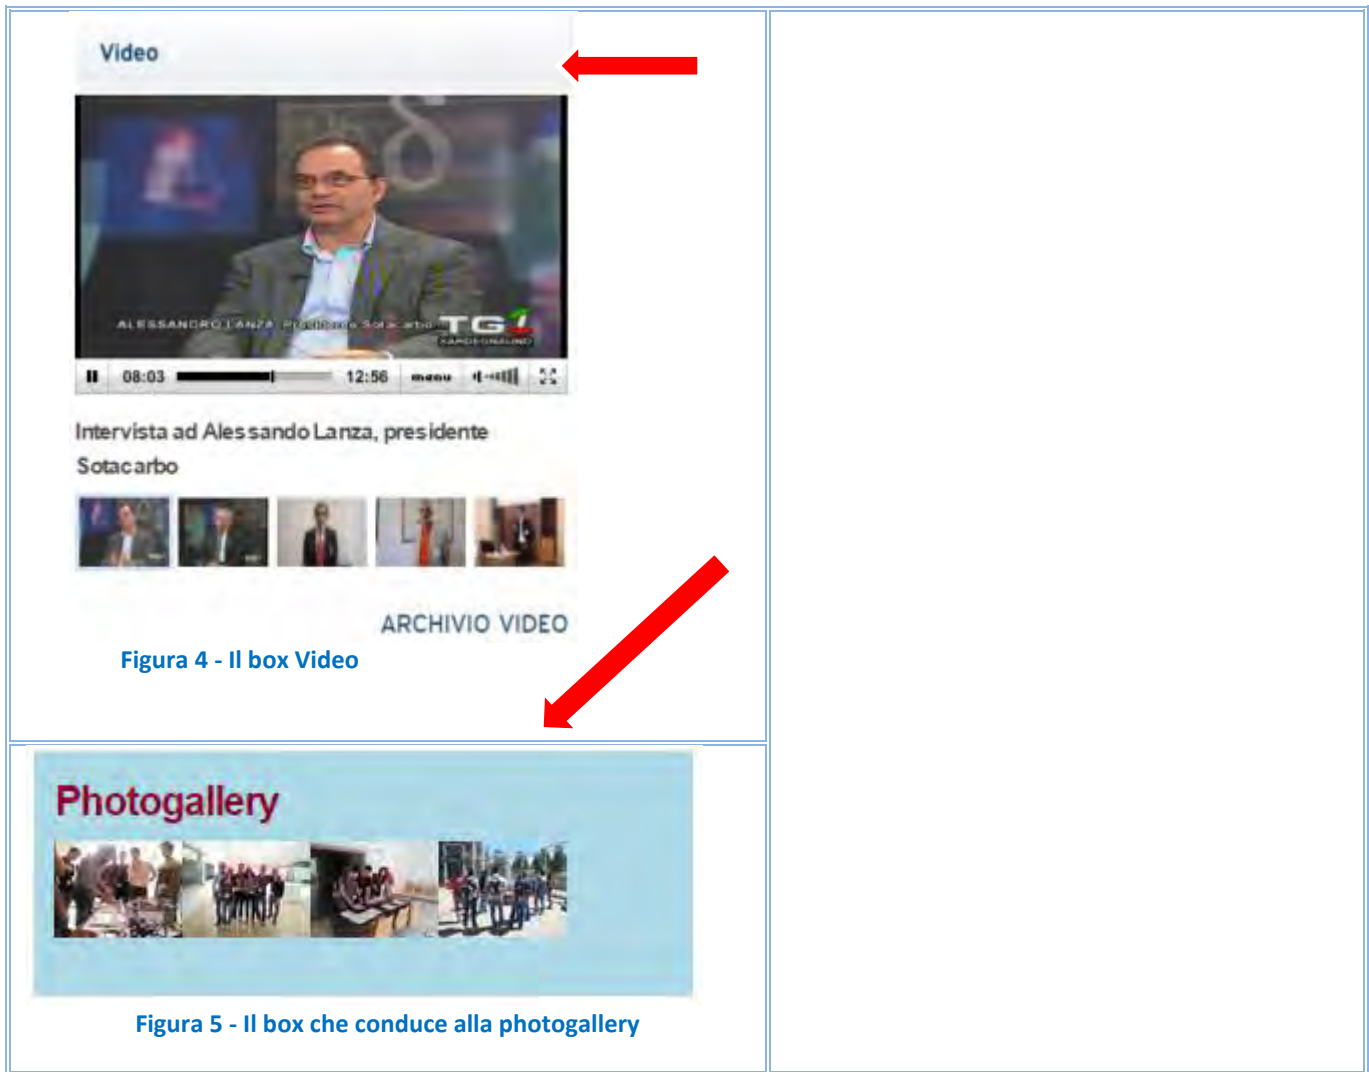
Video

ALESSANDRO LANZA Presidente Sotacarbo TG1

08:03 12:56 menu

Intervista ad Alessando Lanza, presidente Sotacarbo

ARCHIVIO VIDEO

Figura 4 - Il box Video

Photogallery

Figura 5 - Il box che conduce alla photogallery